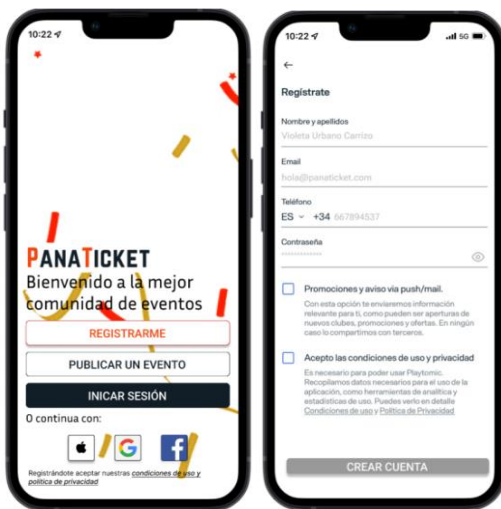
10:22

PANATICKET
Bienvenido a la mejor comunidad de eventos

REGISTRARME

PUBLICAR UN EVENTO

INICAR SESIÓN

O continua con:

Registrándote aceptar nuestras condiciones de uso y política de privacidad

10:22
5G

←

Regístrate

Nombre y apellidos
Violeta Urbano Carrizo

Email
hola@panaticket.com

Teléfono
ES +34 667894537

Contraseña
••••••••••

Promociones y aviso via push/mail.
Con esta opción te enviaremos información relevante para ti, como pueden ser aperturas de nuevos clubes, promociones y ofertas. En ningún caso lo compartimos con terceros.

Acepto las condiciones de uso y privacidad
Es necesario para poder usar Playtomic. Recopilamos datos necesarios para el uso de la aplicación, como herramientas de analítica y estadísticas de uso. Puedes verlo en detalle Condiciones de uso y Política de Privacidad

CREAR CUENTA